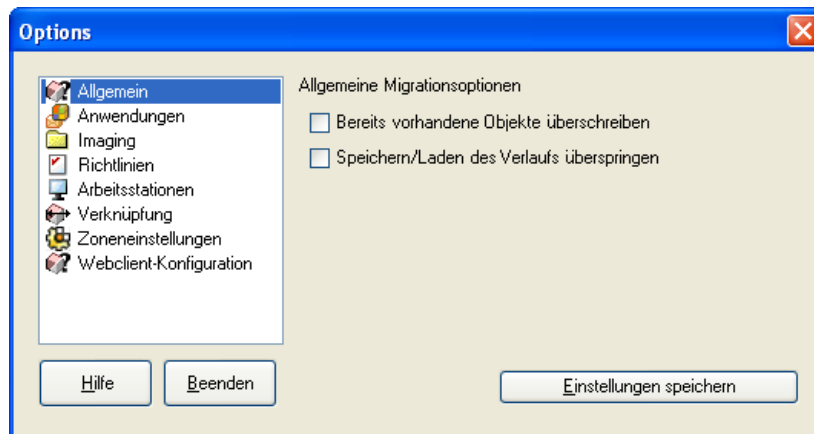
Options

Allgemein
Anwendungen
Imaging
Richtlinien
Arbeitsstationen
Verknüpfung
Zoneneinstellungen
Webclient-Konfiguration

Allgemeine Migrationsoptionen

Bereits vorhandene Objekte überschreiben

Speichern/Laden des Verlaufs überspringen

Hilfe

Beenden

Einstellungen speichern